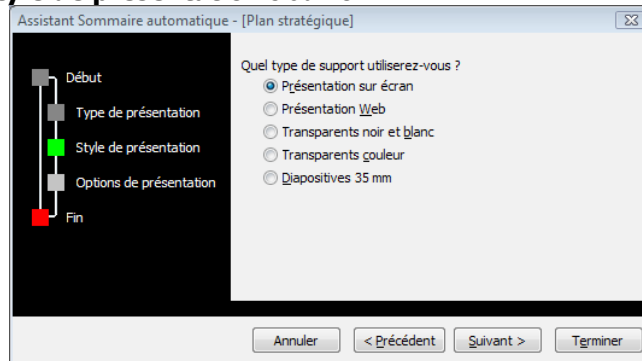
Assistant Sommaire automatique - [Plan stratégique]

Début
Type de présentation
Style de présentation
Options de présentation
Fin

Quel type de support utiliserez-vous ?
Présentation sur écran
Présentation Web
Transparents noir et blanc
Transparents couleur
Diapositives 35 mm

Annuler
< Précédent
Suivant >
Terminer